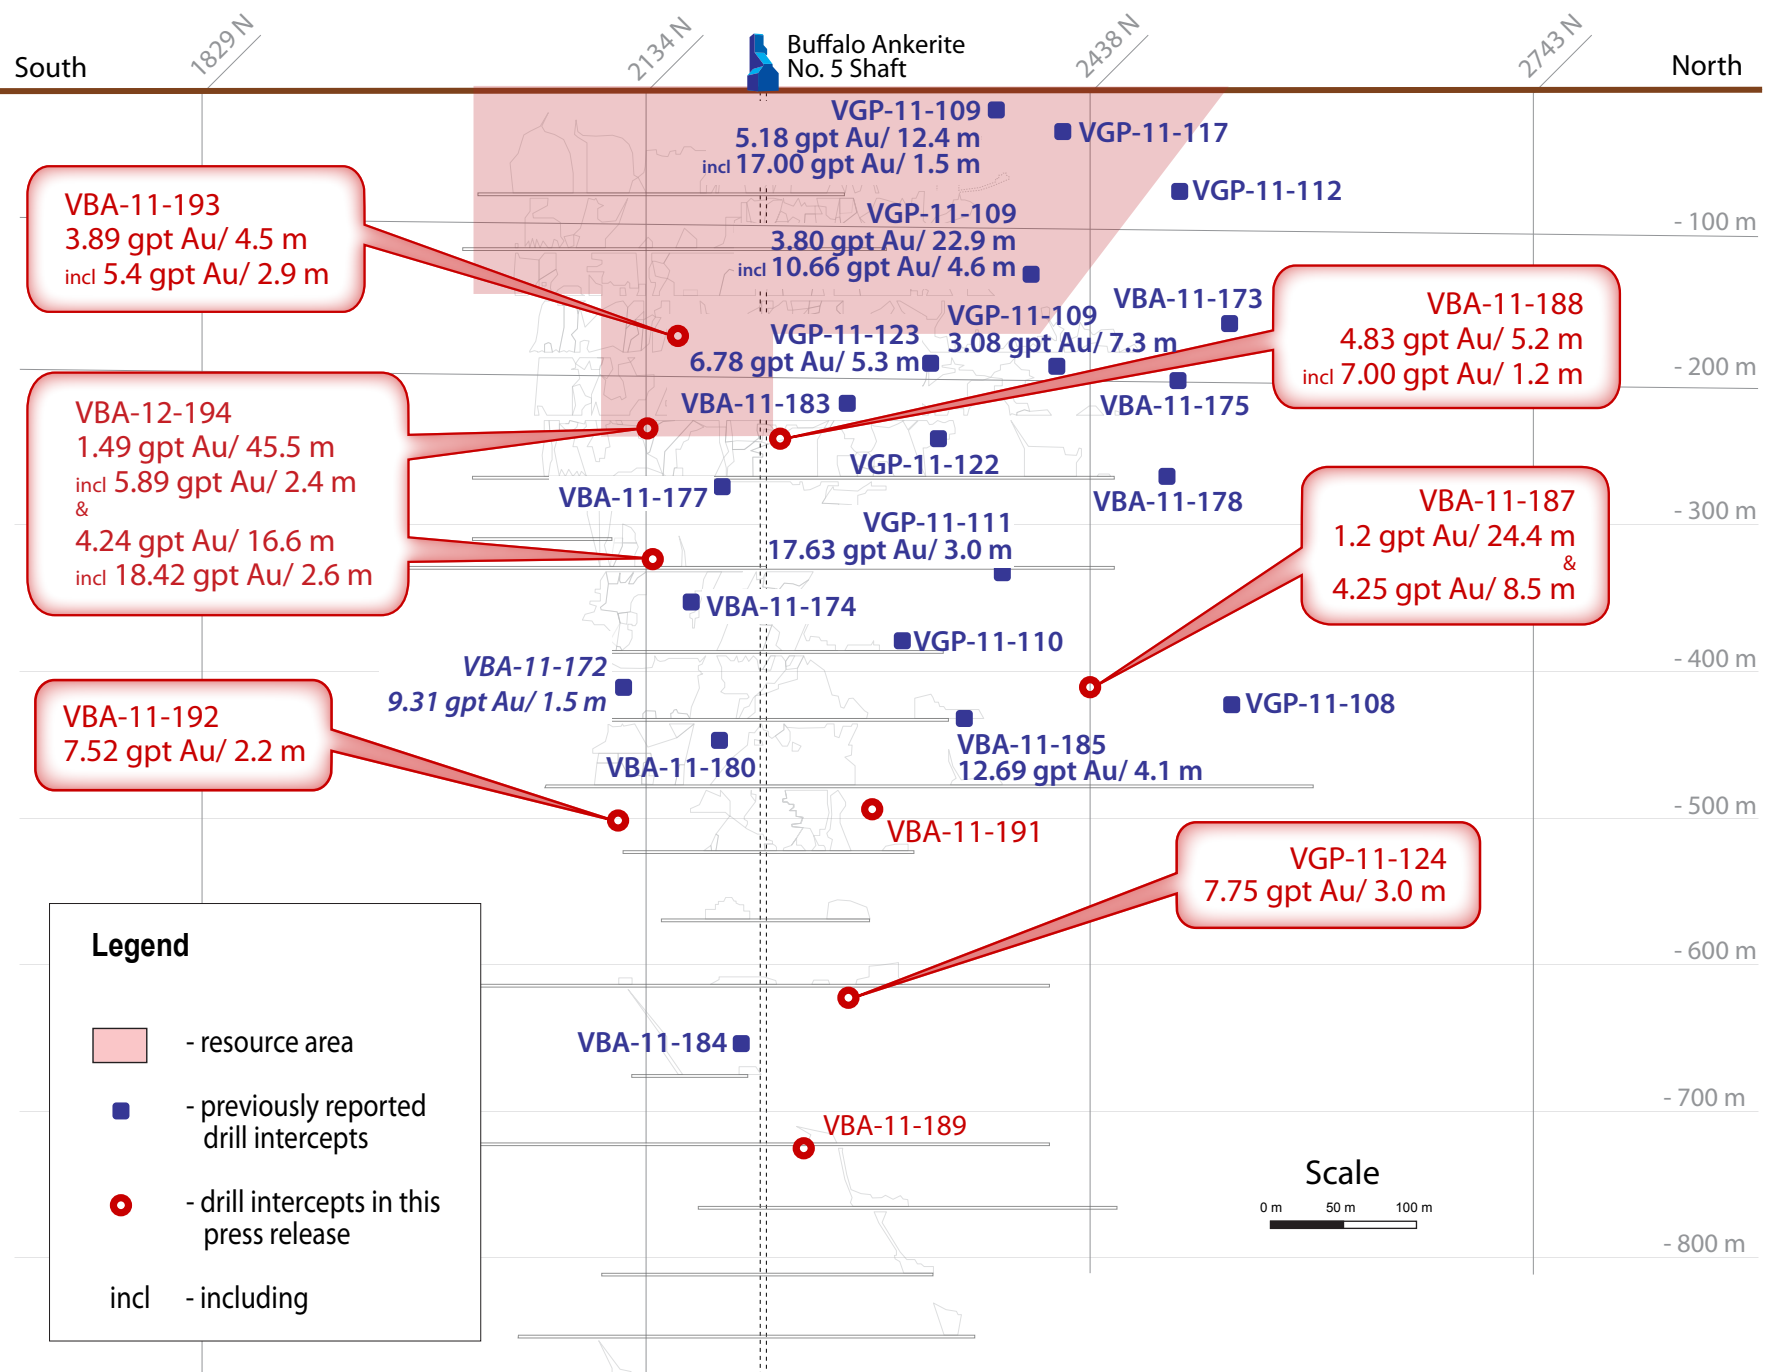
South

1829 N

2134 N

Buffalo Ankerite
No. 5 Shaft

2438 N

2743 N

North

VGP-11-109
5.18 gpt Au/ 12.4 m
incl 17.00 gpt Au/ 1.5 m

VGP-11-117

VGP-11-112

VBA-11-193
3.89 gpt Au/ 4.5 m
incl 5.4 gpt Au/ 2.9 m

VGP-11-109
3.80 gpt Au/ 22.9 m
incl 10.66 gpt Au/ 4.6 m

- 100 m

VBA-11-173

VBA-11-188
4.83 gpt Au/ 5.2 m
incl 7.00 gpt Au/ 1.2 m

VGP-11-109
3.08 gpt Au/ 7.3 m

VGP-11-123
6.78 gpt Au/ 5.3 m

- 200 m

VBA-12-194
1.49 gpt Au/ 45.5 m
incl 5.89 gpt Au/ 2.4 m
&
4.24 gpt Au/ 16.6 m
incl 18.42 gpt Au/ 2.6 m

VBA-11-183

VBA-11-175

VGP-11-122

VBA-11-177

VBA-11-178

VBA-11-187
1.2 gpt Au/ 24.4 m
&
4.25 gpt Au/ 8.5 m

- 300 m

VGP-11-111
17.63 gpt Au/ 3.0 m

VBA-11-174

VGP-11-110

- 400 m

VBA-11-172
9.31 gpt Au/ 1.5 m

VGP-11-108

VBA-11-192
7.52 gpt Au/ 2.2 m

VBA-11-180

VBA-11-185
12.69 gpt Au/ 4.1 m

- 500 m

VBA-11-191

VGP-11-124
7.75 gpt Au/ 3.0 m

Legend

- resource area

- previously reported drill intercepts

- drill intercepts in this press release

incl - including

- 600 m

VBA-11-184

- 700 m

VBA-11-189

Scale
0 m 50 m 100 m

- 800 m